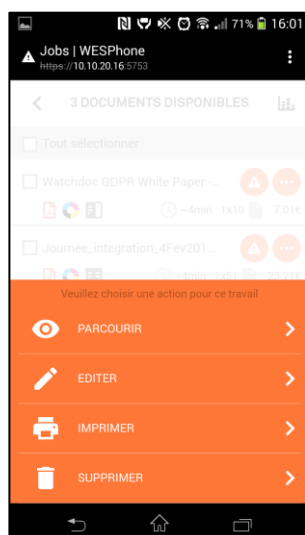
71% 16:01

Jobs | WESPhone
https://10.10.20.16:5753

3 DOCUMENTS DISPONIBLES

Tout sélectionner

Watchdoc GDPR White Paper -...
~4min 1x10 7.01€

Journee_integration_4Fev201...
~4min 1x51 23.21€

Veuillez choisir une action pour ce travail

PARCOURIR

EDITER

IMPRIMER

SUPPRIMER